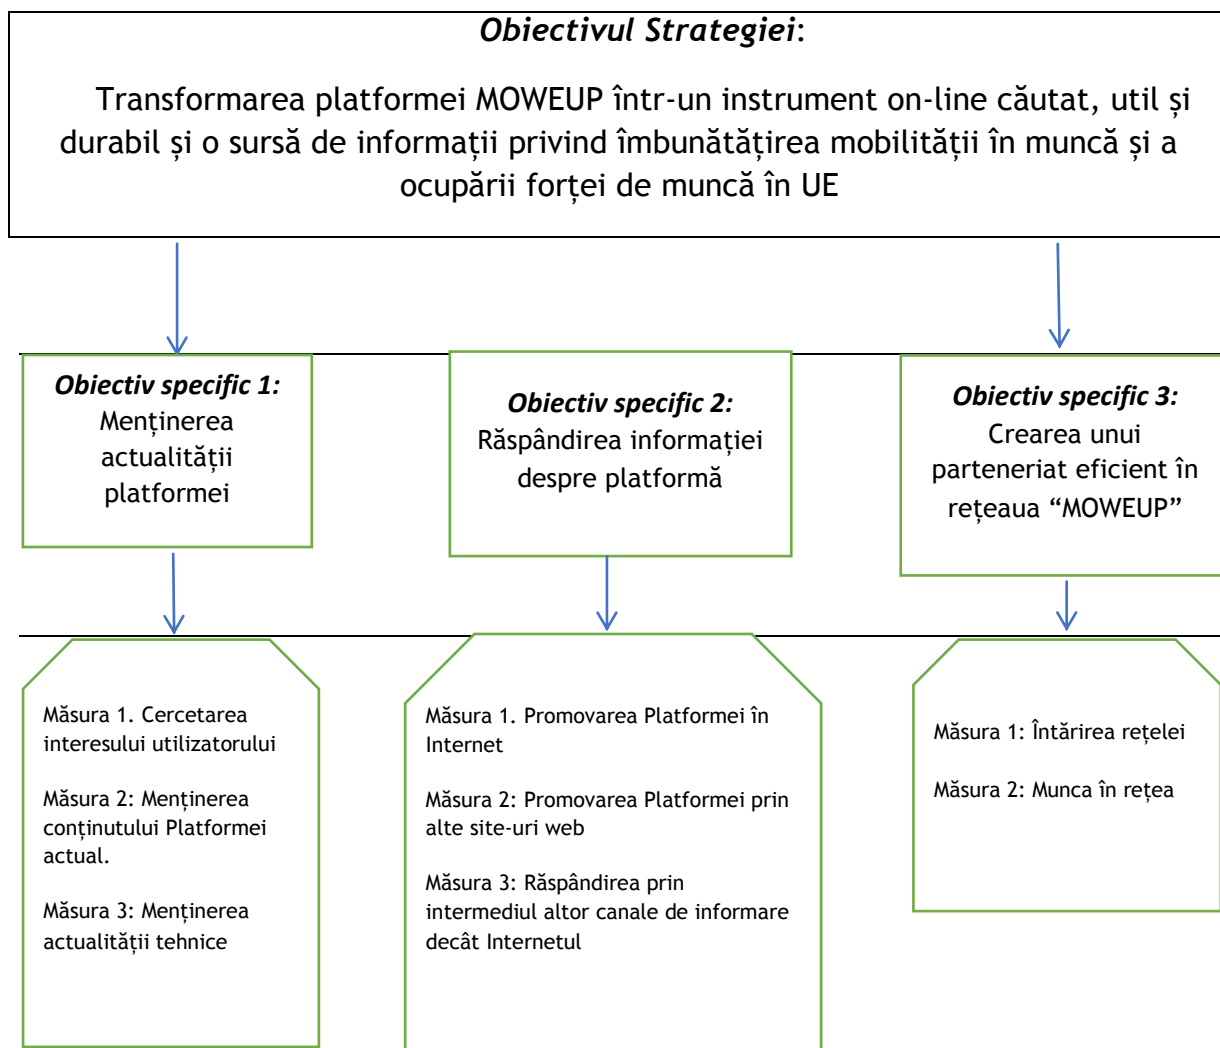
*Obiectivul Strategiei*:

Transformarea platformei MOWEUP într-un instrument on-line căutat, util și durabil și o sursă de informații privind îmbunătățirea mobilității în muncă și a ocupării forței de muncă în UE

*Obiectiv specific 1:* Menținerea actualității platformei

*Obiectiv specific 2:* Răspândirea informației despre platformă

*Obiectiv specific 3:* Crearea unui parteneriat eficient în rețeaua “MOWEUP”

Măsura 1. Cercetarea interesului utilizatorului

Măsura 2: Menținerea conținutului Platformei actual.

Măsura 3: Menținerea actualității tehnice

Măsura 1. Promovarea Platformei în Internet

Măsura 2: Promovarea Platformei prin alte site-uri web

Măsura 3: Răspândirea prin intermediul altor canale de informare decât Internetul

Măsura 1: Întărirea rețelei

Măsura 2: Munca în rețea